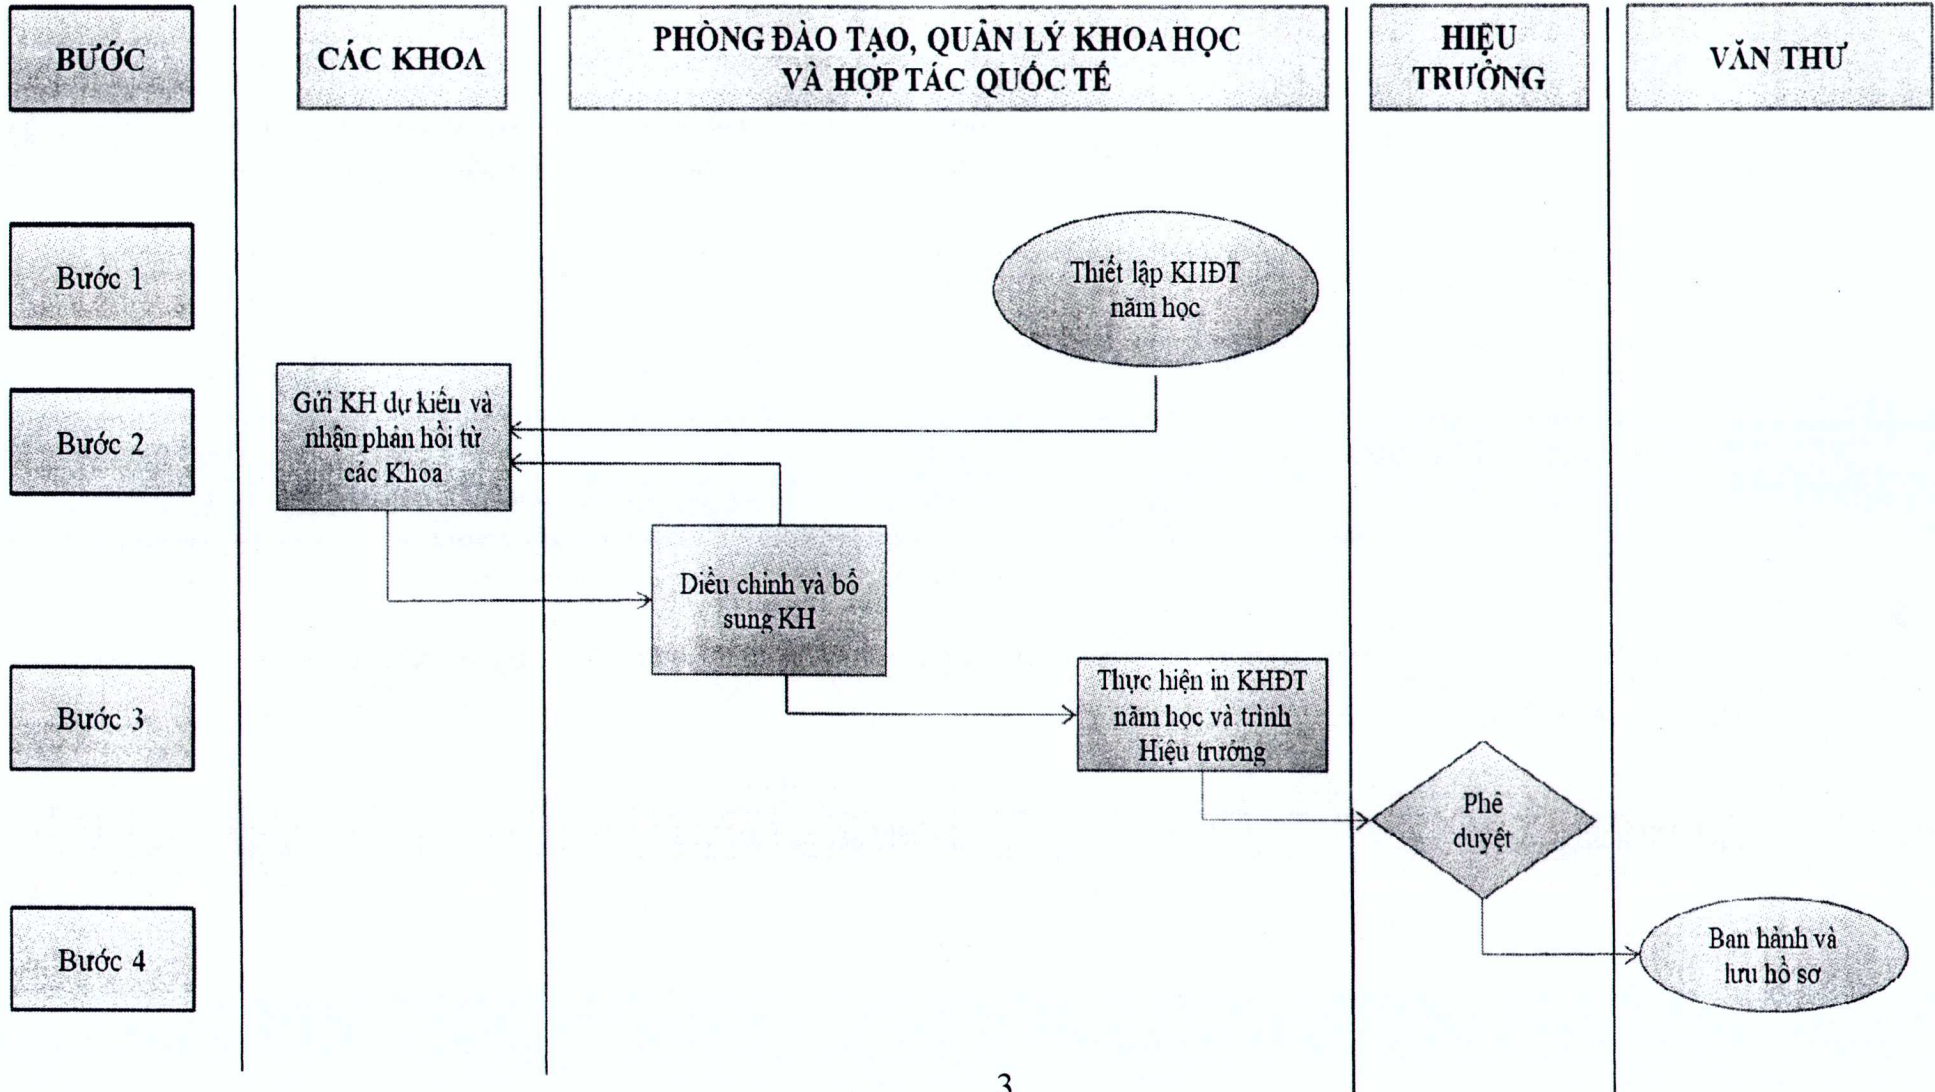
BƯỚC

CÁC KHOA

PHÒNG ĐÀO TẠO, QUẢN LÝ KHOA HỌC VÀ HỢP TÁC QUỐC TẾ

HIỆU TRƯỞNG

VĂN THƯ

Bước 1

Thiết lập KHĐT năm học

Bước 2

Gửi KH dự kiến và nhận phản hồi từ các Khoa

Điều chỉnh và bổ sung KH

Bước 3

Thực hiện in KHĐT năm học và trình Hiệu trưởng

Phê duyệt

Bước 4

Ban hành và lưu hồ sơ

3